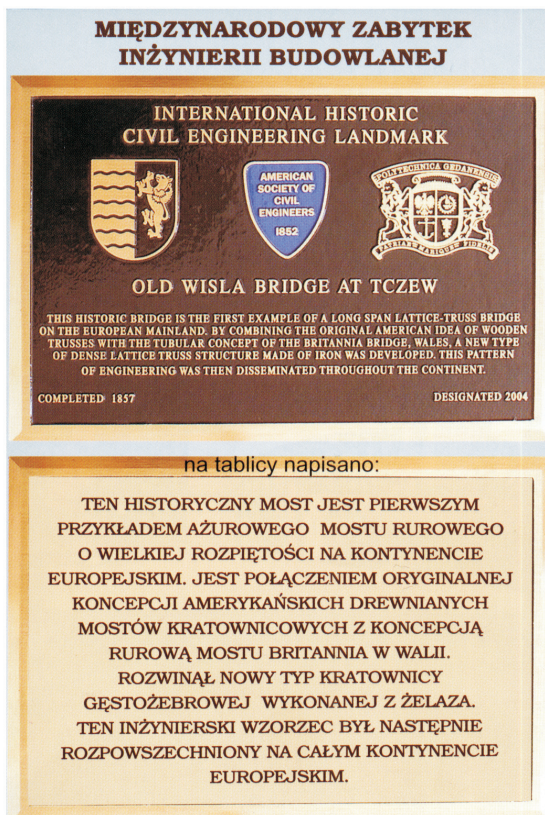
MIĘDZYNARODOWY ZABYTEK INŻYNIERII BUDOWLANEJ

INTERNATIONAL HISTORIC CIVIL ENGINEERING LANDMARK

AMERICAN SOCIETY OF CIVIL ENGINEERS 1852

POLYTECHNICA GEDANENSIS

PATRIAE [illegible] FIDELIS

OLD WISLA BRIDGE AT TCZEW

THIS HISTORIC BRIDGE IS THE FIRST EXAMPLE OF A LONG SPAN LATTICE-TRUSS BRIDGE ON THE EUROPEAN MAINLAND. BY COMBINING THE ORIGINAL AMERICAN IDEA OF WOODEN TRUSSES WITH THE TUBULAR CONCEPT OF THE BRITANNIA BRIDGE, WALES, A NEW TYPE OF DENSE LATTICE TRUSS STRUCTURE MADE OF IRON WAS DEVELOPED. THIS PATTERN OF ENGINEERING WAS THEN DISSEMINATED THROUGHOUT THE CONTINENT.

COMPLETED 1857

DESIGNATED 2004

na tablicy napisano:

TEN HISTORYCZNY MOST JEST PIERWSZYM PRZYKŁADEM AŻUROWEGO MOSTU RUROWEGO O WIELKIEJ ROZPIĘTOŚCI NA KONTYNENCIE EUROPEJSKIM. JEST POŁĄCZENIEM ORYGINALNEJ KONCEPCJI AMERYKAŃSKICH DREWNIANYCH MOSTÓW KRATOWNICOWYCH Z KONCEPCJĄ RUROWĄ MOSTU BRITANNIA W WALII. ROZWINĄŁ NOWY TYP KRATOWNICY GĘSTOŻEBROWEJ WYKONANEJ Z ŻELAZA. TEN INŻYNIERSKI WZORZEC BYŁ NASTĘPNIE ROZPOWSZECHNIONY NA CAŁYM KONTYNENCIE EUROPEJSKIM.